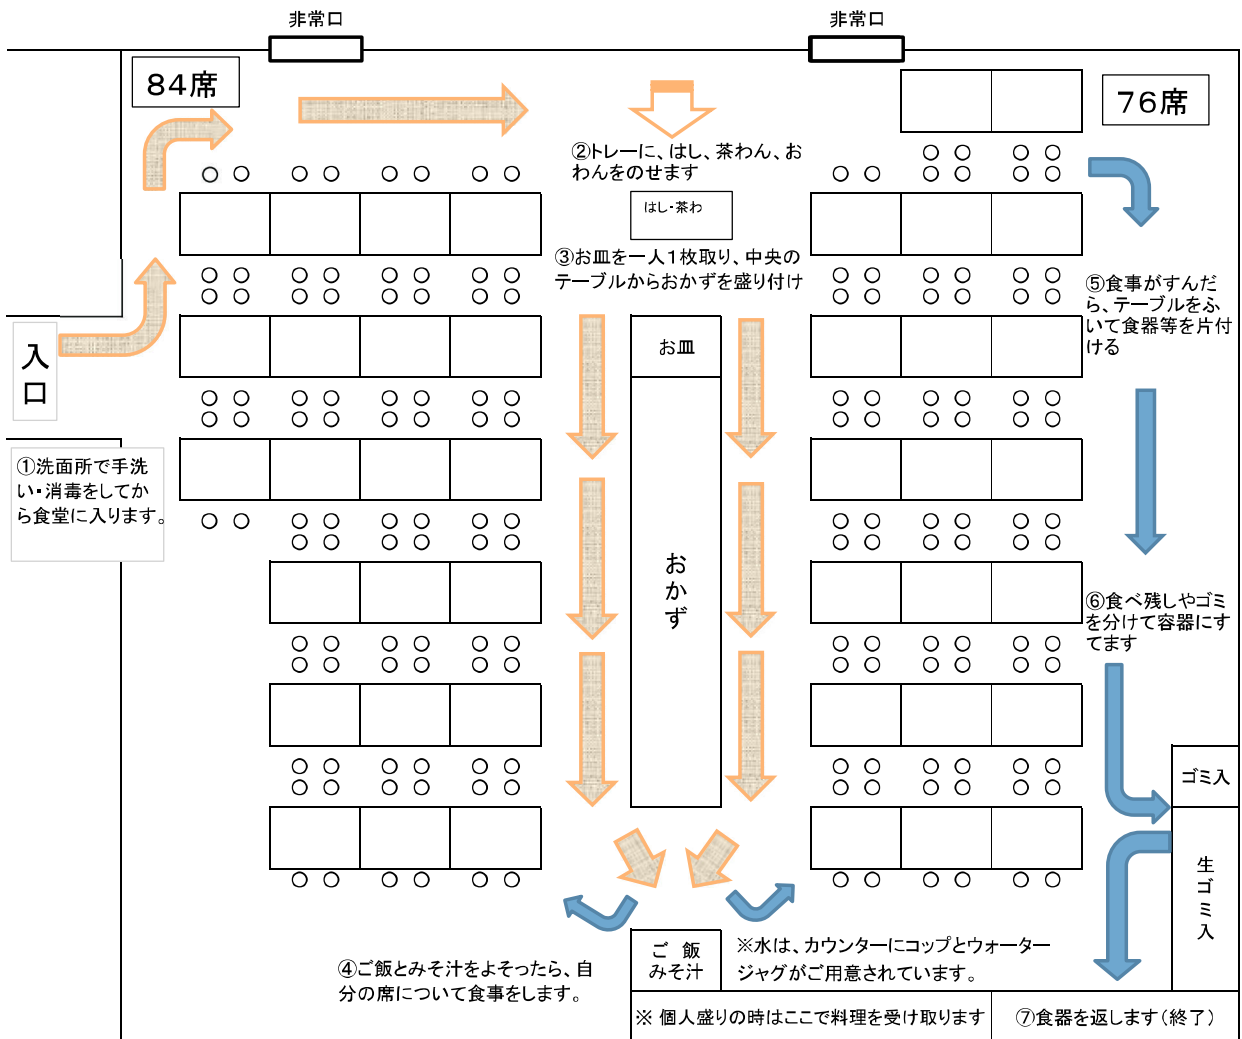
非常口

非常口

84席

76席

②トレーに、はし、茶わん、おわんをのせます

はし・茶わ

③お皿を一人1枚取り、中央のテーブルからおかずを盛り付け

⑤食事がすんだら、テーブルをふいて食器等を片付ける

入口

①洗面所で手洗い・消毒をしてから食堂に入ります。

お皿

おかず

⑥食べ残しやゴミを分けて容器にすてます

ゴミ入

生ゴミ入

ご 飯
みそ汁

※水は、カウンターにコップとウォータージャグがご用意されています。

④ご飯とみそ汁をよそったら、自分の席について食事をします。

※ 個人盛りの時はここで料理を受け取ります

⑦食器を返します（終了）